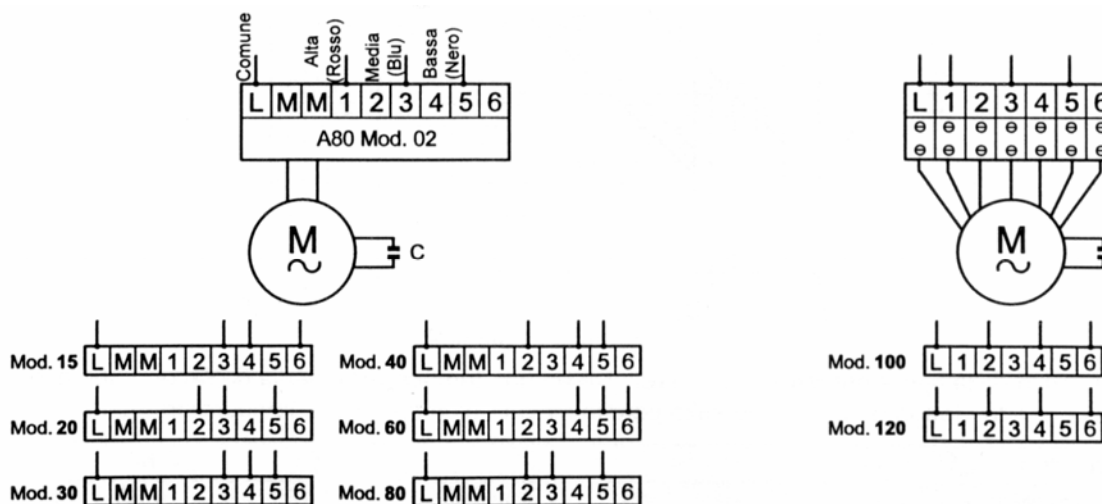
Comune
Alta (Rosso)
Media (Blu)
Bassa (Nero)

| L | M | M | 1 | 2 | 3 | 4 | 5 | 6 |

A80 Mod. 02

M
~
C

Mod. 15 | L | M | M | 1 | 2 | 3 | 4 | 5 | 6 |
Mod. 20 | L | M | M | 1 | 2 | 3 | 4 | 5 | 6 |
Mod. 30 | L | M | M | 1 | 2 | 3 | 4 | 5 | 6 |
Mod. 40 | L | M | M | 1 | 2 | 3 | 4 | 5 | 6 |
Mod. 60 | L | M | M | 1 | 2 | 3 | 4 | 5 | 6 |
Mod. 80 | L | M | M | 1 | 2 | 3 | 4 | 5 | 6 |

| L | 1 | 2 | 3 | 4 | 5 | 6 |

M
~

Mod. 100 | L | 1 | 2 | 3 | 4 | 5 | 6 |
Mod. 120 | L | 1 | 2 | 3 | 4 | 5 | 6 |